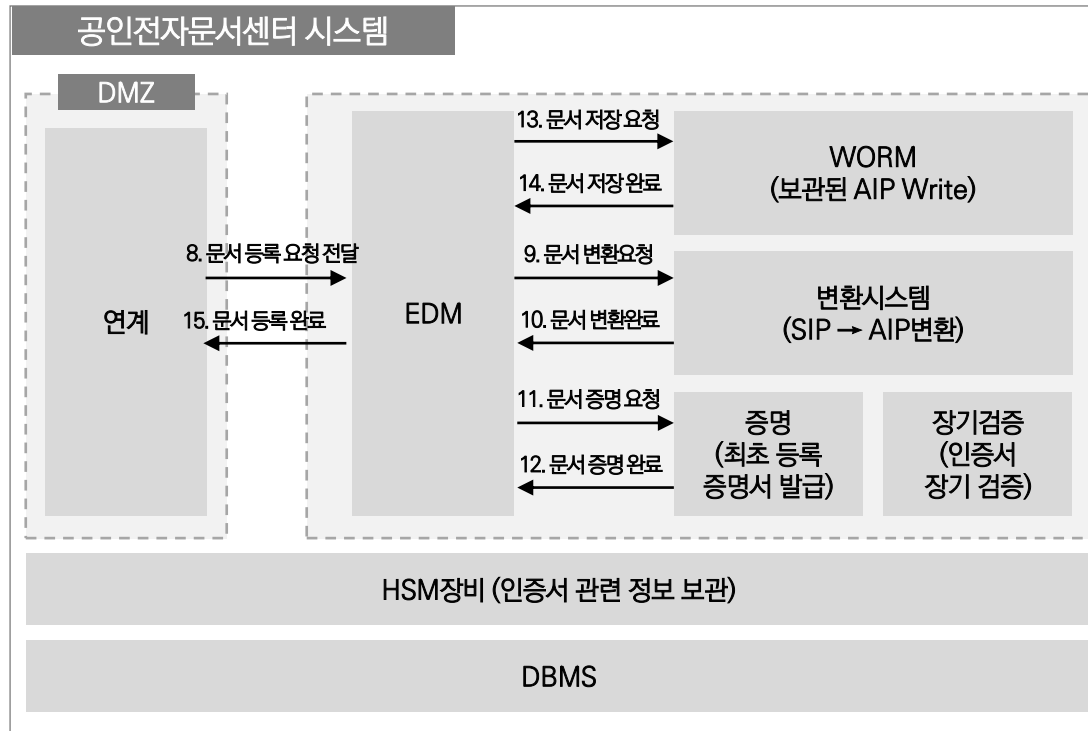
공인전자문서센터 시스템

DMZ

연계

8. 문서 등록 요청 전달

15. 문서 등록 완료

EDM

13. 문서 저장 요청

14. 문서 저장 완료

WORM
(보관된 AIP Write)

9. 문서 변환요청

10. 문서 변환완료

변환시스템
(SIP → AIP변환)

11. 문서 증명 요청

12. 문서 증명 완료

증명
(최초 등록
증명서 발급)

장기검증
(인증서
장기 검증)

HSM장비 (인증서 관련 정보 보관)

DBMS